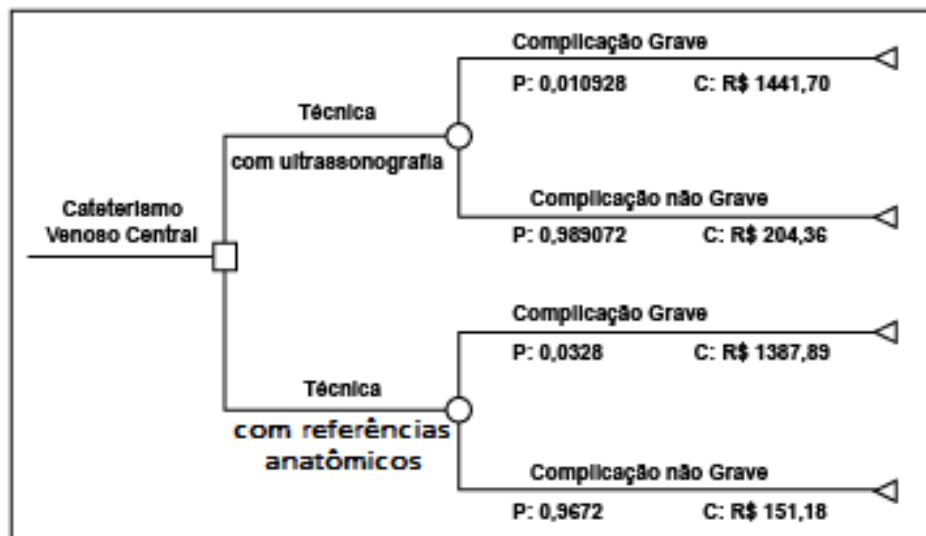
Cateterismo Venoso Central

Técnica
com ultrassonografia

Complicação Grave
P: 0,010928 C: R$ 1441,70

Complicação não Grave
P: 0,989072 C: R$ 204,36

Técnica
com referências anatômicos

Complicação Grave
P: 0,0328 C: R$ 1387,89

Complicação não Grave
P: 0,9672 C: R$ 151,18